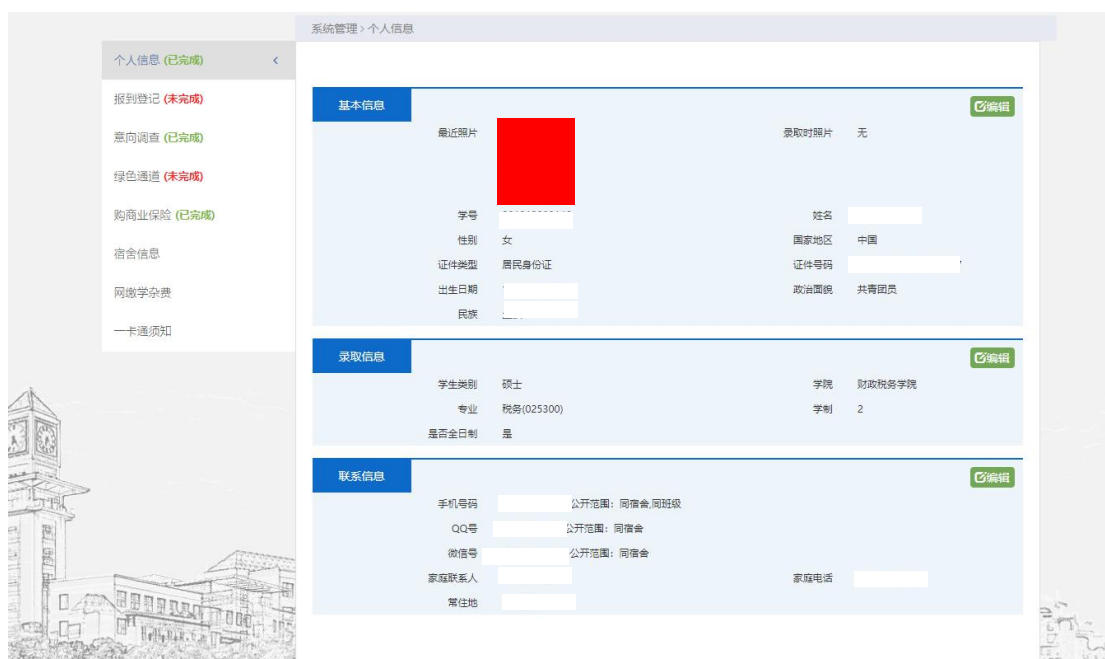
系统管理 > 个人信息

个人信息 (已完成) <
报到登记 (未完成)
意向调查 (已完成)
绿色通道 (未完成)
购商业保险 (已完成)
宿舍信息
网缴学杂费
一卡通须知

基本信息
编辑

| | | | |
|---|---|---|---|
| 最近照片 | | 录取时照片 | 无 |
| 学号 | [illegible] | 姓名 | |
| 性别 | 女 | 国家地区 | 中国 |
| 证件类型 | 居民身份证 | 证件号码 | |
| 出生日期 | | 政治面貌 | 共青团员 |
| 民族 | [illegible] | | |

录取信息
编辑

| | | | |
|---|---|---|---|
| 学生类别 | 硕士 | 学院 | 财政税务学院 |
| 专业 | 税务(025300) | 学制 | 2 |
| 是否全日制 | 是 | | |

联系信息
编辑

手机号码 公开范围：同宿舍,同班级
QQ号 公开范围：同宿舍
微信号 公开范围：同宿舍
家庭联系人 家庭电话
常住地